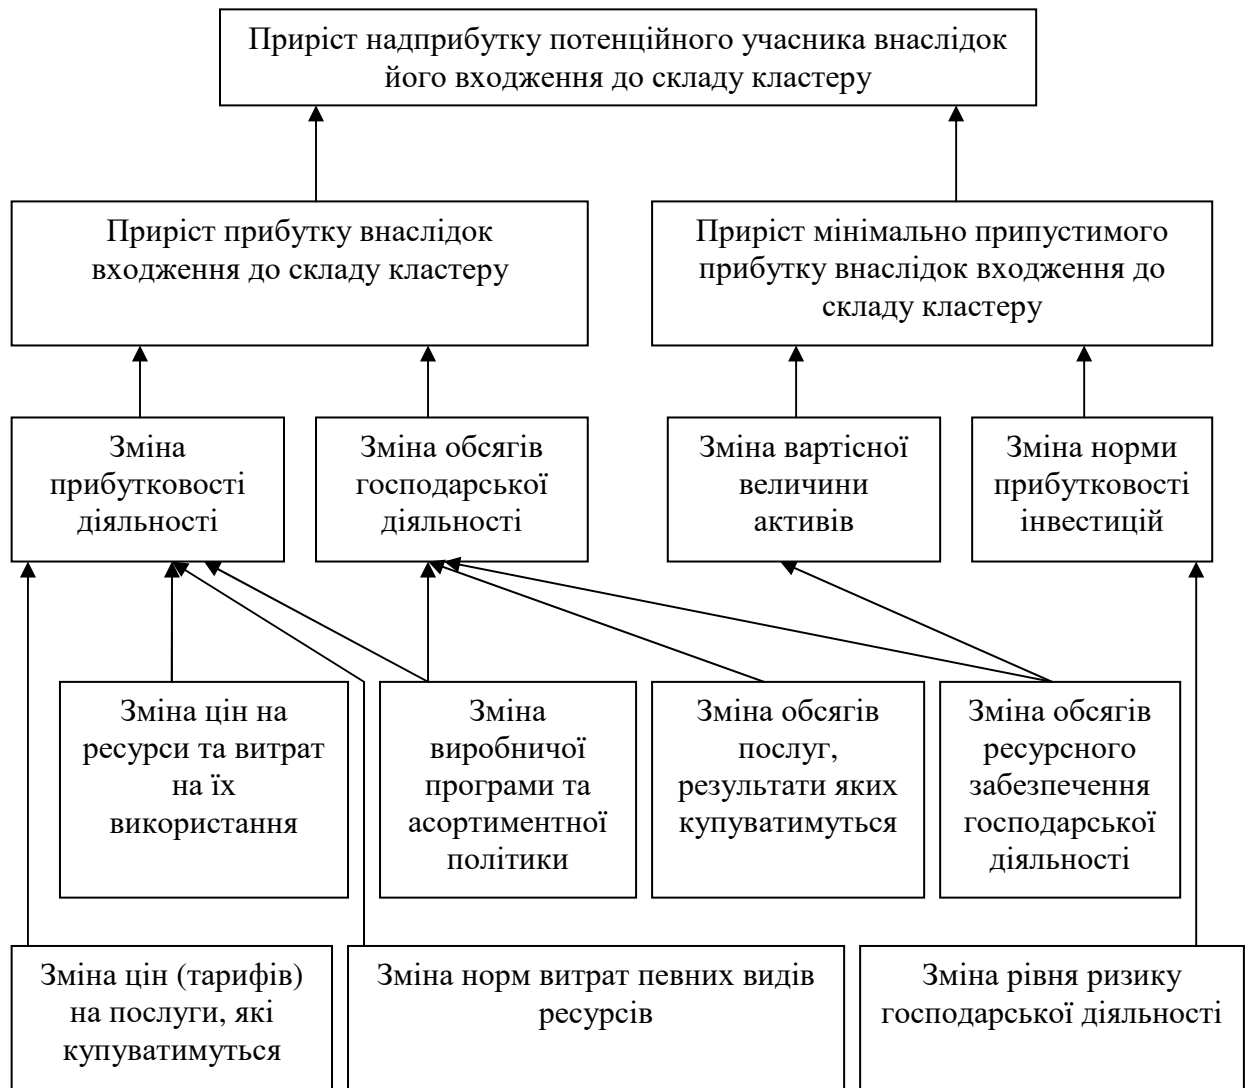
Приріст надприбутку потенційного учасника внаслідок його входження до складу кластеру

Приріст прибутку внаслідок входження до складу кластеру

Приріст мінімально припустимого прибутку внаслідок входження до складу кластеру

Зміна прибутковості діяльності

Зміна обсягів господарської діяльності

Зміна вартісної величини активів

Зміна норми прибутковості інвестицій

Зміна цін на ресурси та витрат на їх використання

Зміна виробничої програми та асортиментної політики

Зміна обсягів послуг, результати яких купуватимуться

Зміна обсягів ресурсного забезпечення господарської діяльності

Зміна цін (тарифів) на послуги, які купуватимуться

Зміна норм витрат певних видів ресурсів

Зміна рівня ризику господарської діяльності